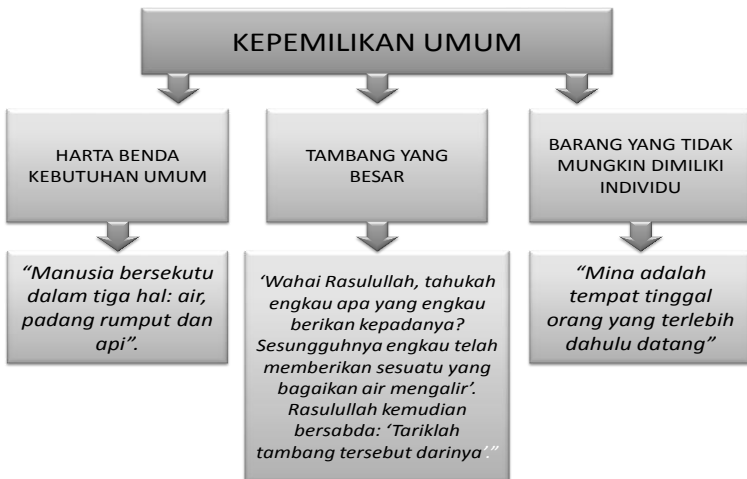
KEPEMILIKAN UMUM

HARTA BENDA KEBUTUHAN UMUM

"Manusia bersekutu dalam tiga hal: air, padang rumput dan api".

TAMBANG YANG BESAR

'Wahai Rasulullah, tahukah engkau apa yang engkau berikan kepadanya? Sesungguhnya engkau telah memberikan sesuatu yang bagaikan air mengalir'. Rasulullah kemudian bersabda: 'Tariklah tambang tersebut darinya'."

BARANG YANG TIDAK MUNGKIN DIMILIKI INDIVIDU

"Mina adalah tempat tinggal orang yang terlebih dahulu datang"